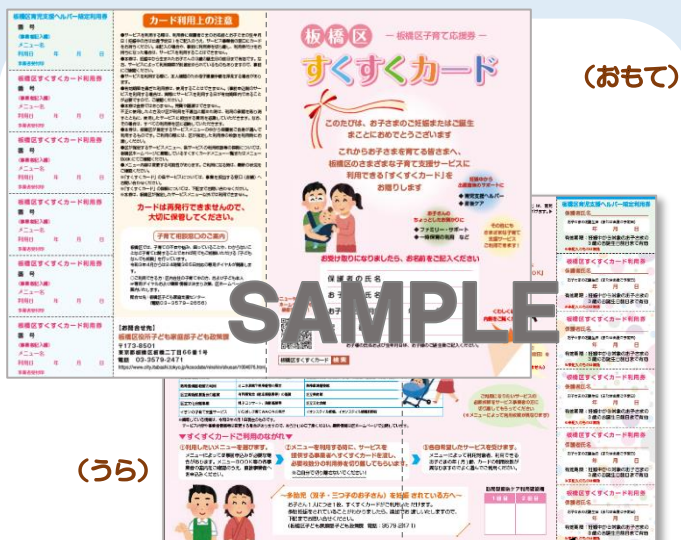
(おもて)

(うら)

SAMPLE

板橋区
－板橋区子育て応援券－
すくすくカード

このたびは、お子さまのご妊娠またはご誕生まことにおめでとうございます

これからお子さまを育てる皆さまへ、板橋区のさまざまな子育て支援サービスに利用できる「すくすくカード」をお贈りします

お受け取りになりましたら、お名前をご記入ください

保護者の氏名

カード利用上の注意

カードは再発行できませんので、大切に保管してください。

子育て相談窓口のご案内

【お問合せ先】
板橋区役所子ども家庭部子ども政策課
〒173-8501
東京都板橋区板橋二丁目66番1号
電話 03-3579-2471

板橋区育児支援ヘルパー限定利用券

板橋区すくすくカード利用券

番号
メニュー名
利用日 年 月 日

♥すくすくカードご利用のながれ

◆ファミリー・サポート
◆一時保育の利用 など

一多胎児(双子・三つ子のお子さん)を出産されている方へ一

板橋区すくすくカード